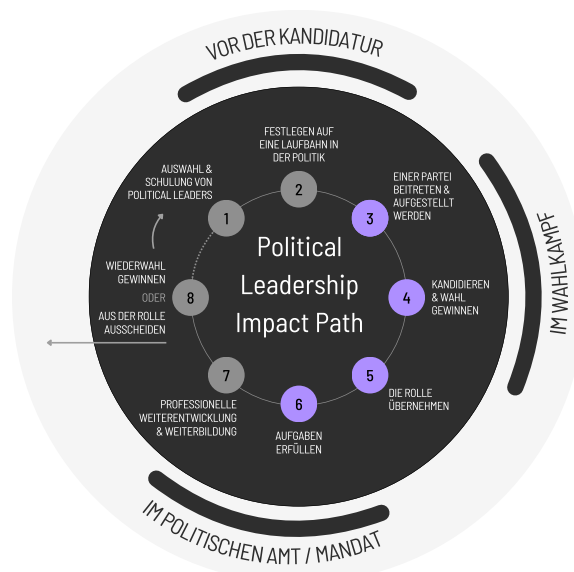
VOR DER KANDIDATUR

IM WAHLKAMPF

IM POLITISCHEN AMT / MANDAT

Political Leadership Impact Path

1
AUSWAHL & SCHULUNG VON POLITICAL LEADERS

2
FESTLEGEN AUF EINE LAUFBAHN IN DER POLITIK

3
EINER PARTEI BEITRETEN & AUFGESTELLT WERDEN

4
KANDIDIEREN & WAHL GEWINNEN

5
DIE ROLLE ÜBERNEHMEN

6
AUFGABEN ERFÜLLEN

7
PROFESSIONELLE WEITERENTWICKLUNG & WEITERBILDUNG

8
WIEDERWAHL GEWINNEN
ODER
AUS DER ROLLE AUSSCHEIDEN